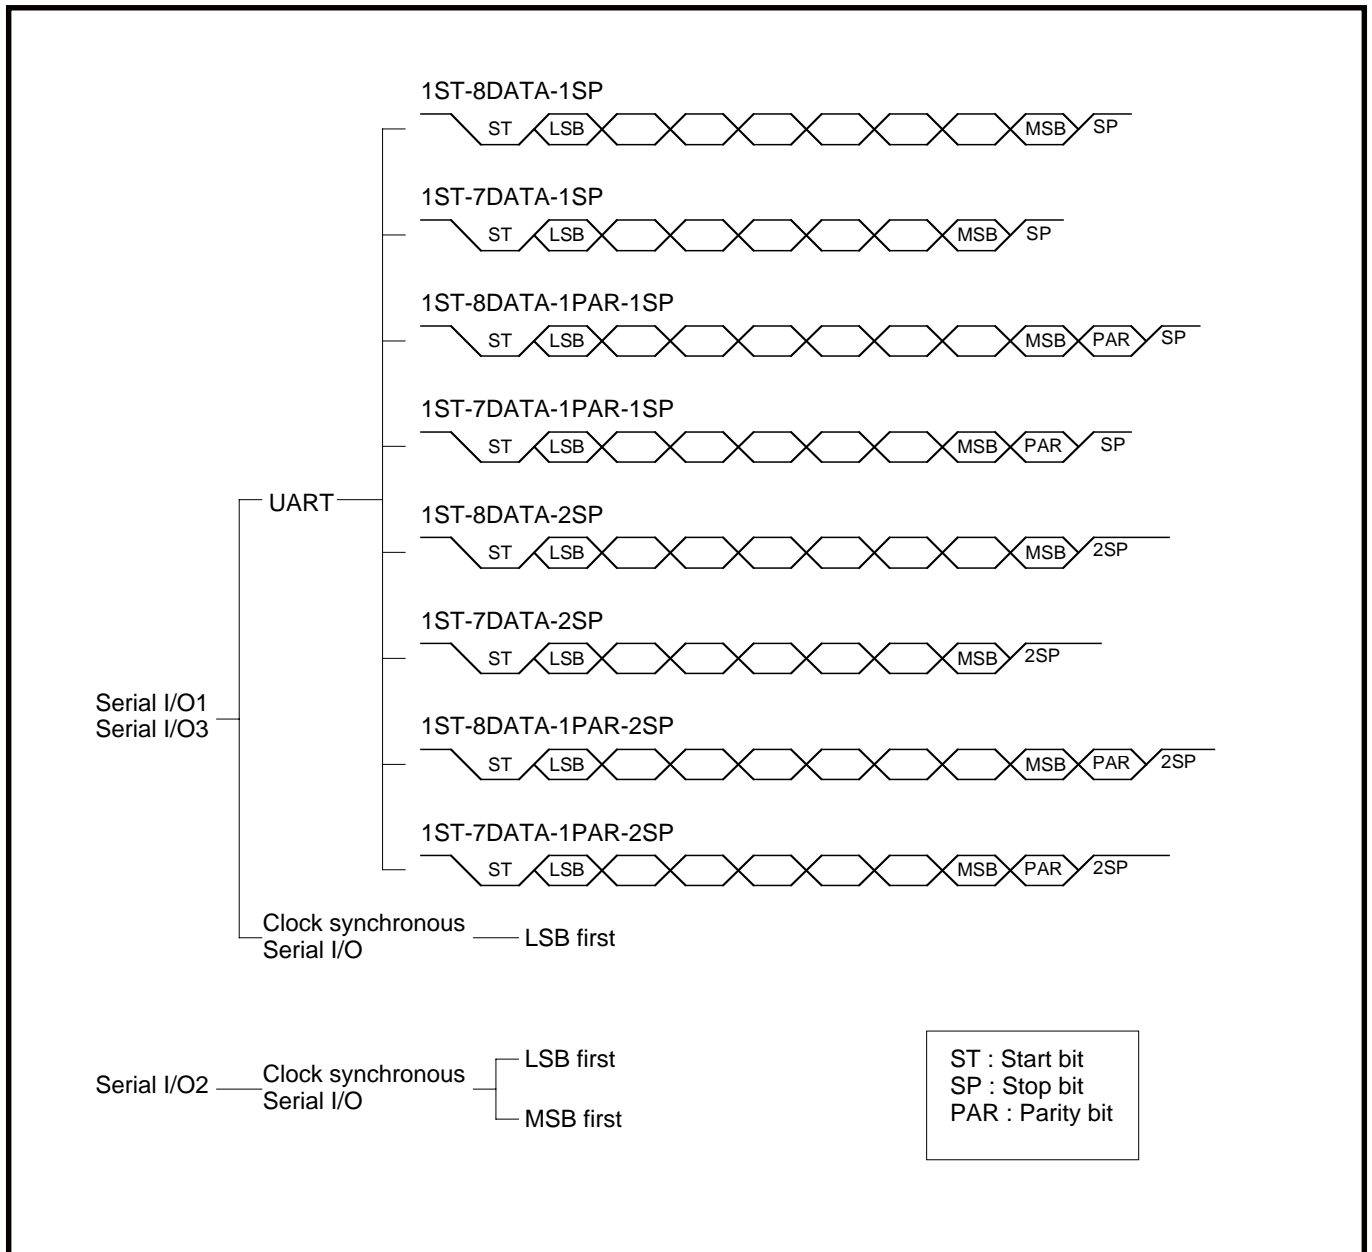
1ST-8DATA-1SP
ST LSB MSB SP

1ST-7DATA-1SP
ST LSB MSB SP

1ST-8DATA-1PAR-1SP
ST LSB MSB PAR SP

1ST-7DATA-1PAR-1SP
ST LSB MSB PAR SP

UART

1ST-8DATA-2SP
ST LSB MSB 2SP

1ST-7DATA-2SP
ST LSB MSB 2SP

Serial I/O1
Serial I/O3

1ST-8DATA-1PAR-2SP
ST LSB MSB PAR 2SP

1ST-7DATA-1PAR-2SP
ST LSB MSB PAR 2SP

Clock synchronous
Serial I/O
LSB first

Serial I/O2
Clock synchronous
Serial I/O
LSB first
MSB first

ST : Start bit
SP : Stop bit
PAR : Parity bit